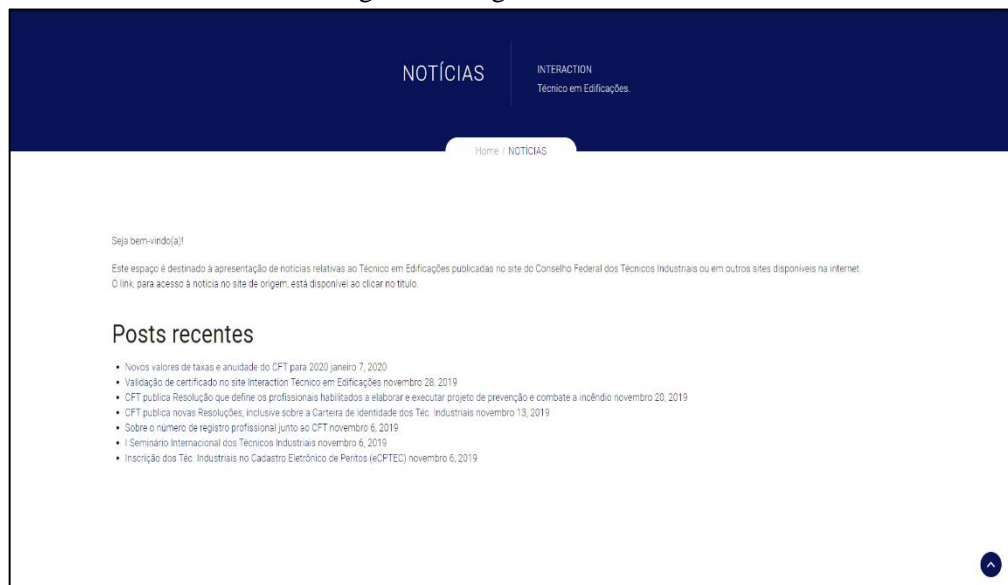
NOTÍCIAS

INTERACTION
Técnico em Edificações.

Home / NOTÍCIAS

Seja bem-vindo(a)!

Este espaço é destinado à apresentação de notícias relativas ao Técnico em Edificações publicadas no site do Conselho Federal dos Técnicos Industriais ou em outros sites disponíveis na internet. O link, para acesso à notícia no site de origem, está disponível ao clicar no título.

Posts recentes

- Novos valores de taxas e anuidade do CFT para 2020 janeiro 7, 2020
- Validação de certificado no site Interaction Técnico em Edificações novembro 28, 2019
- CFT publica Resolução que define os profissionais habilitados a elaborar e executar projeto de prevenção e combate a incêndio novembro 20, 2019
- CFT publica novas Resoluções, inclusive sobre a Carteira de Identidade dos Téc. Industriais novembro 13, 2019
- Sobre o número de registro profissional junto ao CFT novembro 6, 2019
- I Seminário Internacional dos Técnicos Industriais novembro 6, 2019
- Inscrição dos Téc. Industriais no Cadastro Eletrônico de Peritos (eCPTEC) novembro 6, 2019